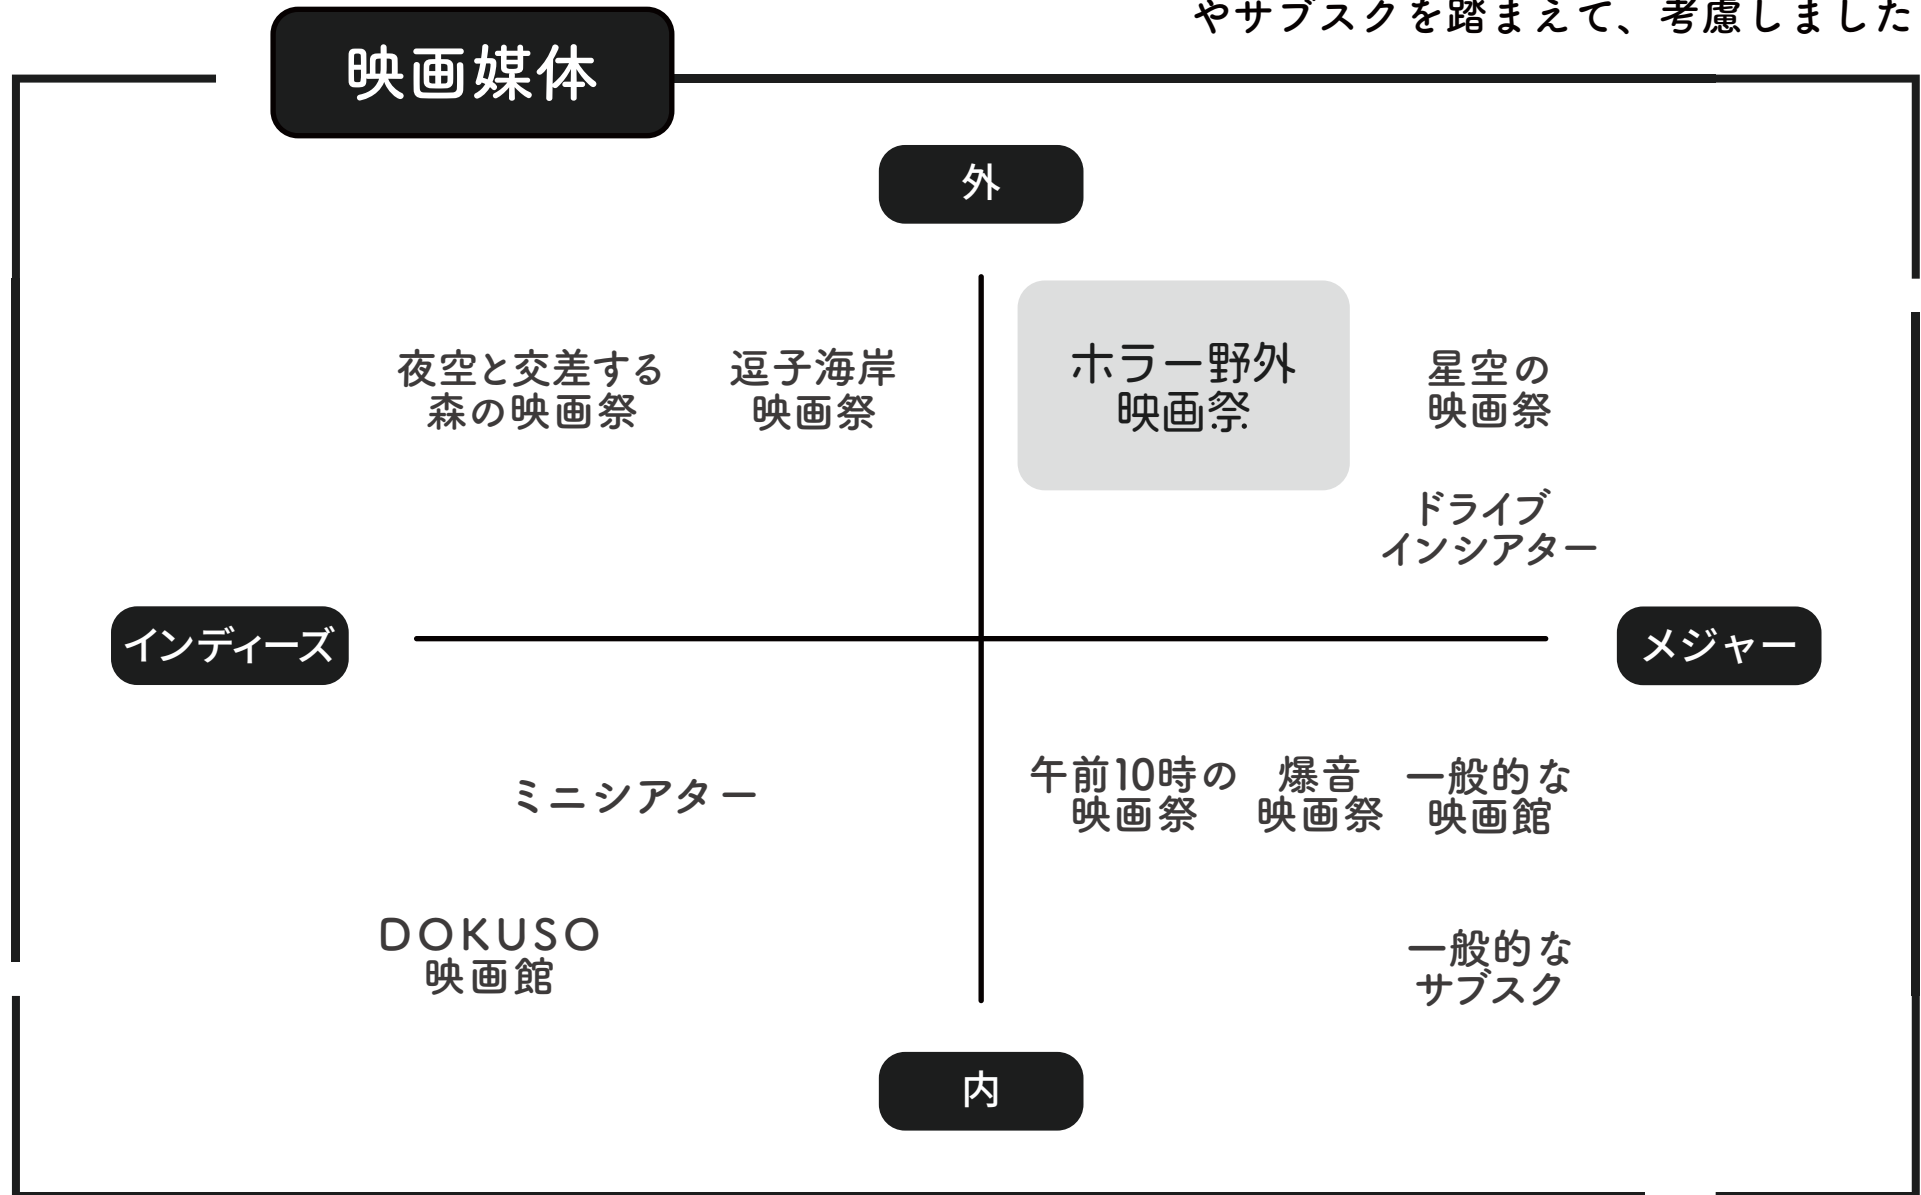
やサブスクを踏まえて、考慮しました

映画媒体

外

夜空と交差する森の映画祭

逗子海岸映画祭

ホラー野外映画祭

星空の映画祭

ドライブインシアター

インディーズ

メジャー

ミニシアター

午前10時の映画祭

爆音映画祭

一般的な映画館

DOKUSO映画館

一般的なサブスク

内